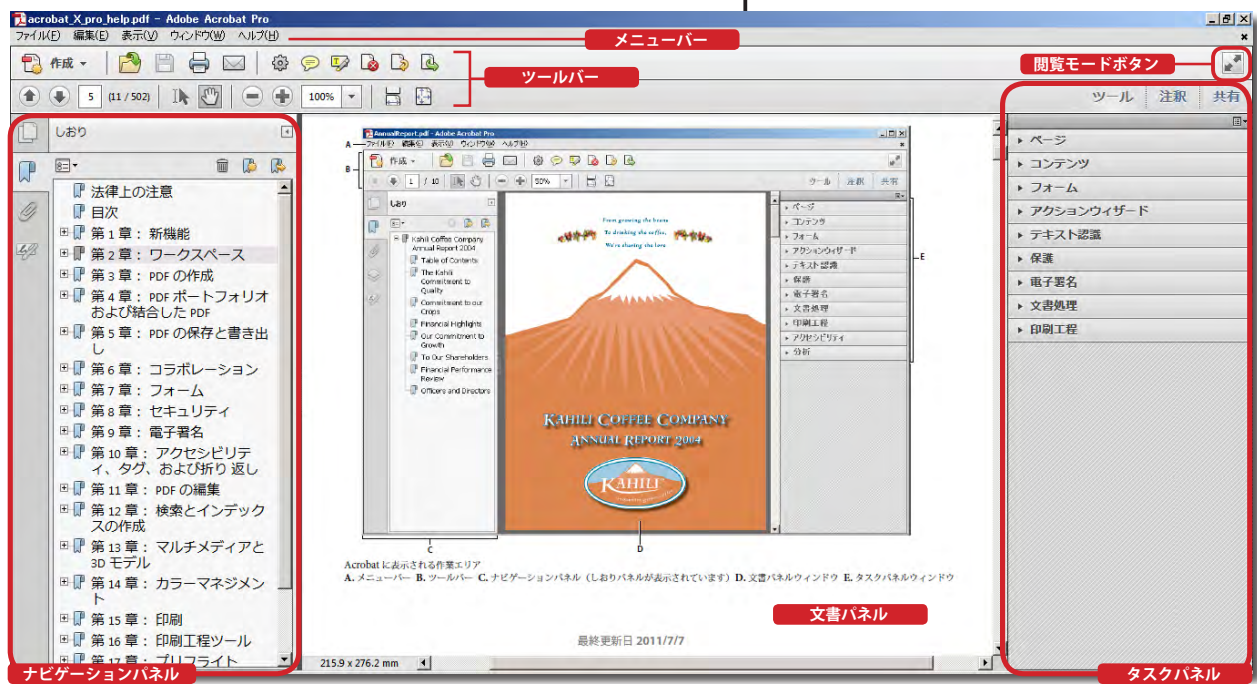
acrobat_X_pro_help.pdf - Adobe Acrobat Pro

ファイル(F) 編集(E) 表示(V) ウィンドウ(W) ヘルプ(H)

メニューバー

作成

ツールバー

閲覧モードボタン

5 (11 / 502) 100%

ツール 注釈 共有

しおり

法律上の注意
目次
第 1 章: 新機能
第 2 章: ワークスペース
第 3 章: PDF の作成
第 4 章: PDF ポートフォリオおよび結合した PDF
第 5 章: PDF の保存と書き出し
第 6 章: コラボレーション
第 7 章: フォーム
第 8 章: セキュリティ
第 9 章: 電子署名
第 10 章: アクセシビリティ、タグ、および折り 返し
第 11 章: PDF の編集
第 12 章: 検索とインデックスの作成
第 13 章: マルチメディアと 3D モデル
第 14 章: カラーマネジメント
第 15 章: 印刷
第 16 章: 印刷工程ツール
第 17 章: プリフライト

ナビゲーションパネル

AnnualReport.pdf - Adobe Acrobat Pro
ファイル(F) 編集(E) 表示(V) ウィンドウ(W) ヘルプ(H)
A
B
作成
1 / 10 50%
ツール 注釈 共有
しおり
Kahili Coffee Company Annual Report 2004
Table of Contents
The Kahili Commitment to Quality
Commitment to our Crops
Financial Highlights
Our Commitment to Growth
To Our Shareholders
Financial Performance Review
Officers and Directors
From growing the beans
To drinking the coffee,
We're sharing the love
KAHILI COFFEE COMPANY
ANNUAL REPORT 2004
KAHILI
ページ
コンテンツ
フォーム
アクションウィザード
テキスト認識
保護
電子署名
文書処理
印刷工程
アクセシビリティ
分析
E
C
D

Acrobat に表示される作業エリア
A. メニューバー B. ツールバー C. ナビゲーションパネル(しおりパネルが表示されています) D. 文書パネルウィンドウ E. タスクパネルウィンドウ

文書パネル

最終更新日 2011/7/7

215.9 x 276.2 mm

ページ
コンテンツ
フォーム
アクションウィザード
テキスト認識
保護
電子署名
文書処理
印刷工程

タスクパネル